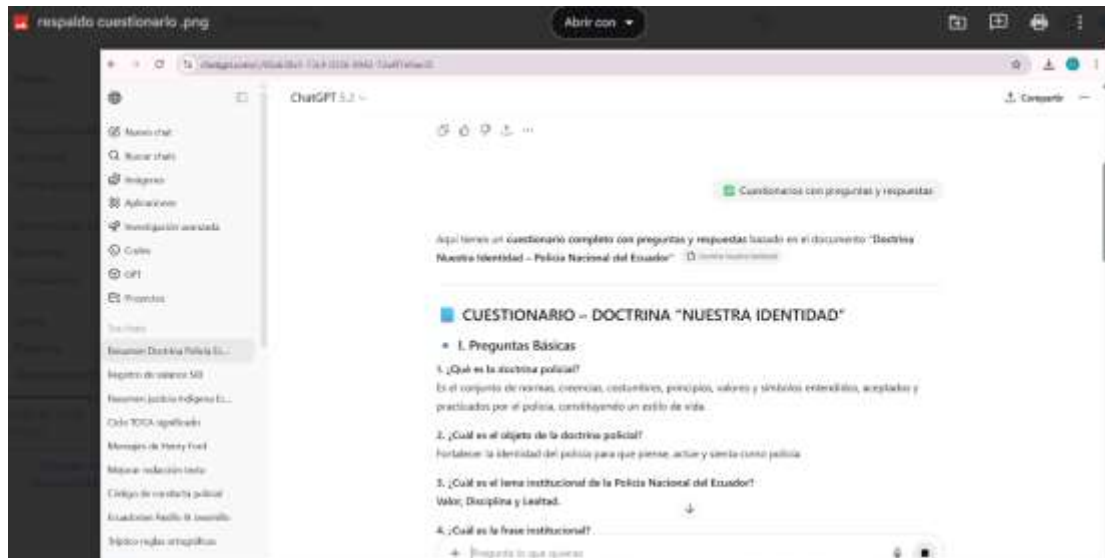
respaldo cuestionario .png

Abrir con

ChatGPT 5.2

Compartir

Nuevo chat
Buscar chats
Imágenes
Aplicaciones
Investigación avanzada
Codex
GPT
Proyectos

Tus chats
Resumen Doctrina Policía Ec...
Registro de valores SIB
Resumen justicia indígena Ec...
Ciclo TOCA significado
Mensajes de Henry Ford
Mejorar redacción texto
Código de conducta policial
Ecuatorian Pacific & Jaramillo
Tríptico reglas ortográficas

Cuestionarios con preguntas y respuestas

Aquí tienes un **cuestionario completo con preguntas y respuestas** basado en el documento **"Doctrina Nuestra Identidad – Policía Nacional del Ecuador"** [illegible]

CUESTIONARIO – DOCTRINA "NUESTRA IDENTIDAD"

I. Preguntas Básicas

**1. ¿Qué es la doctrina policial?**
Es el conjunto de normas, creencias, costumbres, principios, valores y símbolos entendidos, aceptados y practicados por el policía, constituyendo un estilo de vida.

**2. ¿Cuál es el objeto de la doctrina policial?**
Fortalecer la identidad del policía para que piense, actúe y sienta como policía.

**3. ¿Cuál es el lema institucional de la Policía Nacional del Ecuador?**
**Valor, Disciplina y Lealtad.**

**4. ¿Cuál es la frase institucional?**

Pregunta lo que quieras